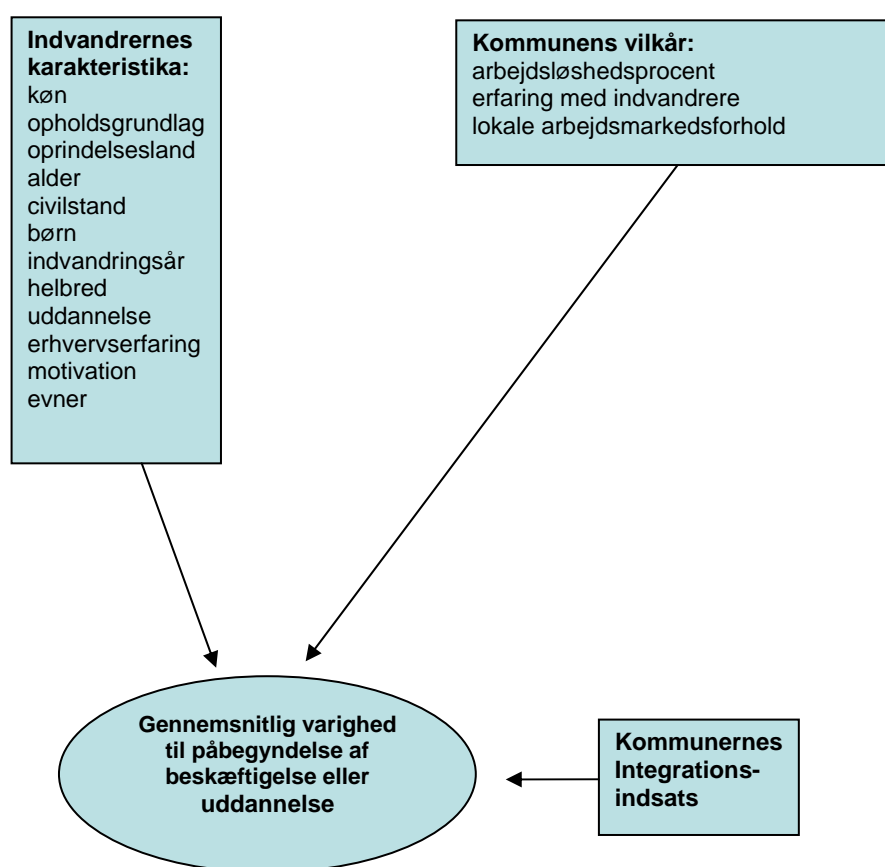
**Indvandrernes karakteristika:**
køn
opholdsgrundlag
oprindelsesland
alder
civilstand
børn
indvandringsår
helbred
uddannelse
erhvervserfaring
motivation
evner

**Kommunens vilkår:**
arbejdsløshedsprocent
erfaring med indvandrere
lokale arbejdsmarkedsforhold

**Gennemsnitlig varighed til påbegyndelse af beskæftigelse eller uddannelse**

**Kommunernes Integrations-indsats**